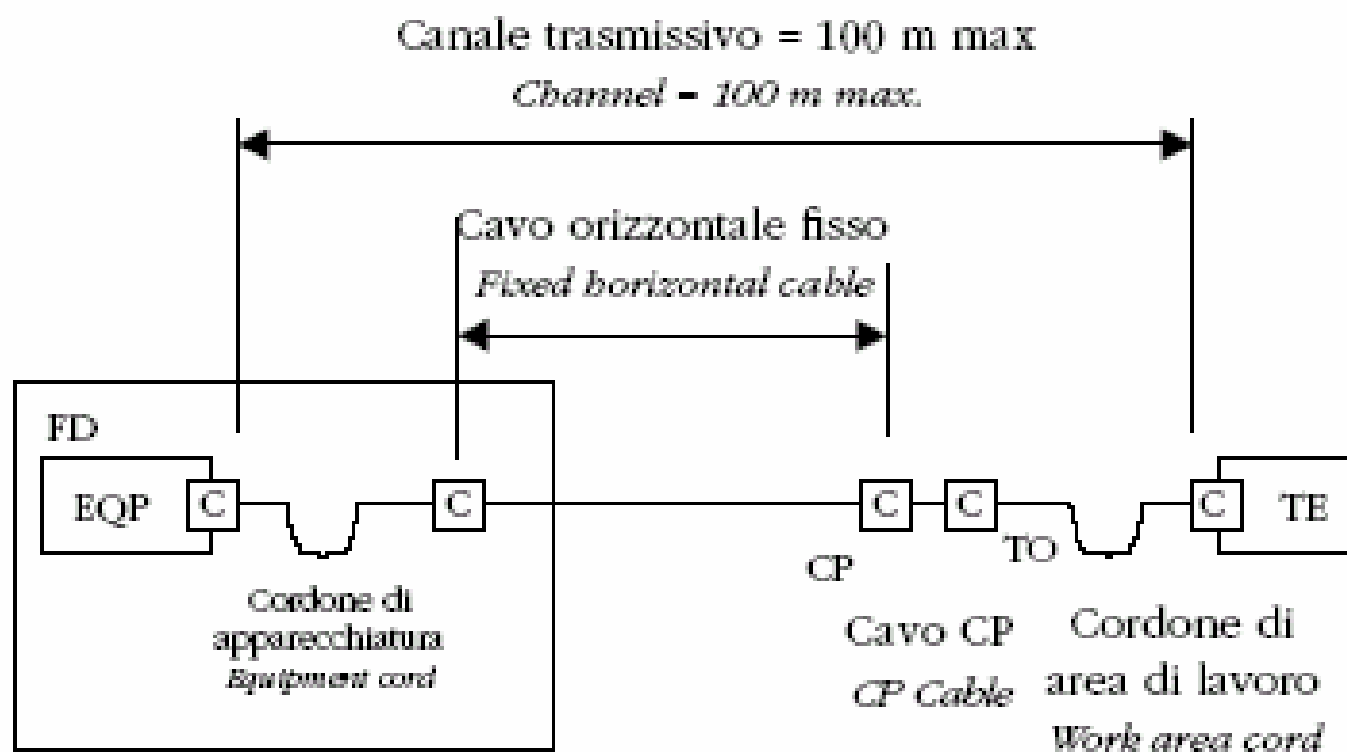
Canale trasmissivo = 100 m max
Channel = 100 m max.

Cavo orizzontale fisso
Fixed borizontal cable

FD

EQP
C
C
C
C
C
TE

CP
TO

Cordone di apparecchiatura
Equipment cord

Cavo CP
CP Cable

Cordone di area di lavoro
Work area cord